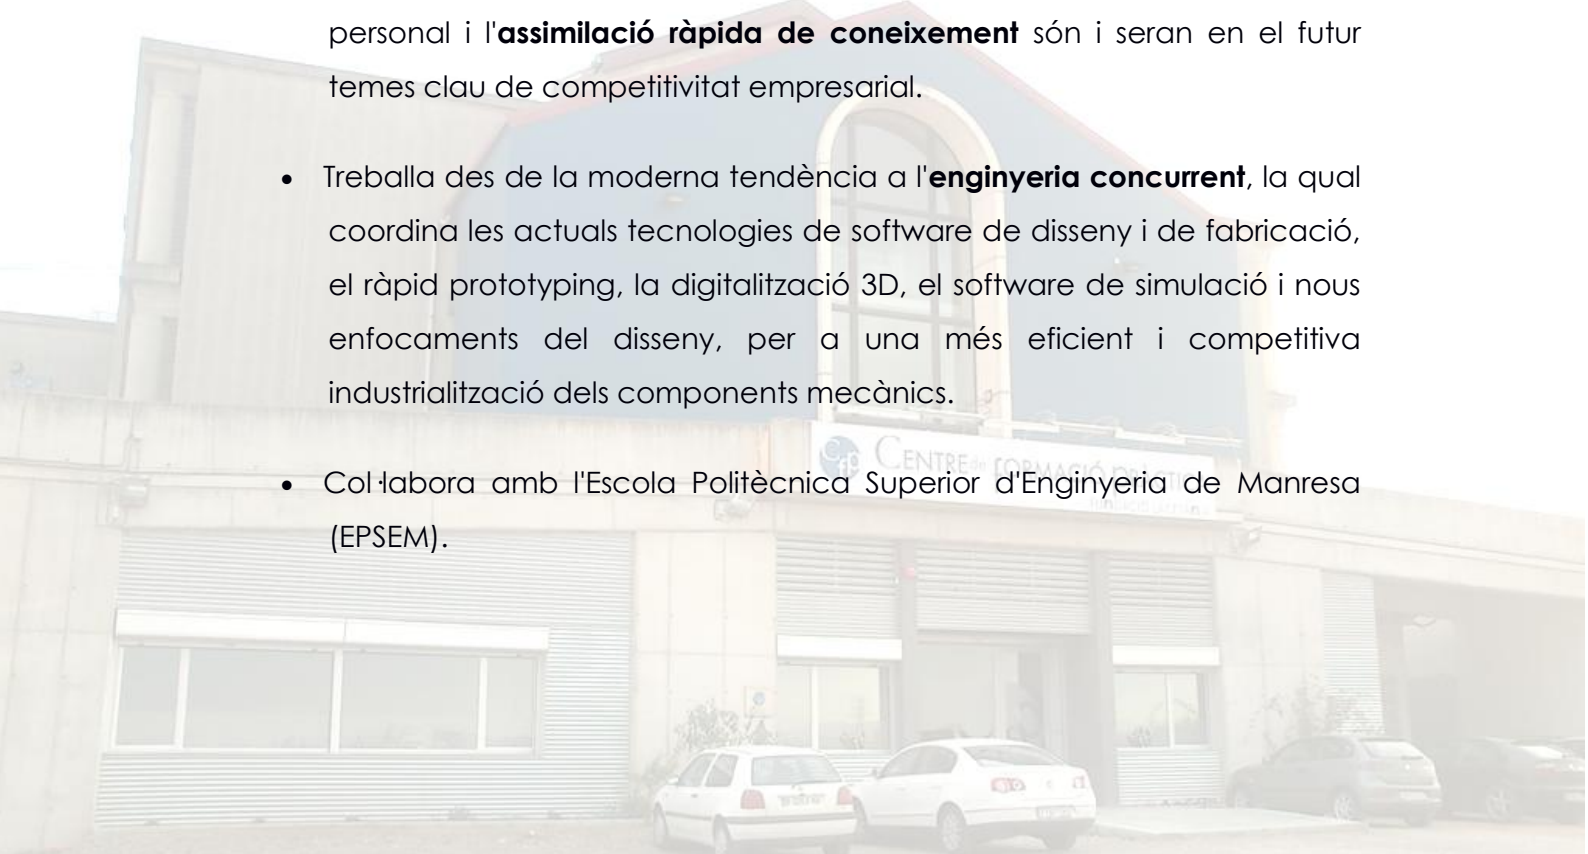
personal i l'**assimilació ràpida de coneixement** són i seran en el futur temes clau de competitivitat empresarial.

- Treballa des de la moderna tendència a l'**enginyeria concurrent**, la qual coordina les actuals tecnologies de software de disseny i de fabricació, el ràpid prototyping, la digitalització 3D, el software de simulació i nous enfocaments del disseny, per a una més eficient i competitiva industrialització dels components mecànics.

- Col·labora amb l'Escola Politècnica Superior d'Enginyeria de Manresa (EPSEM).

CENTRE de FORMACIÓ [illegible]